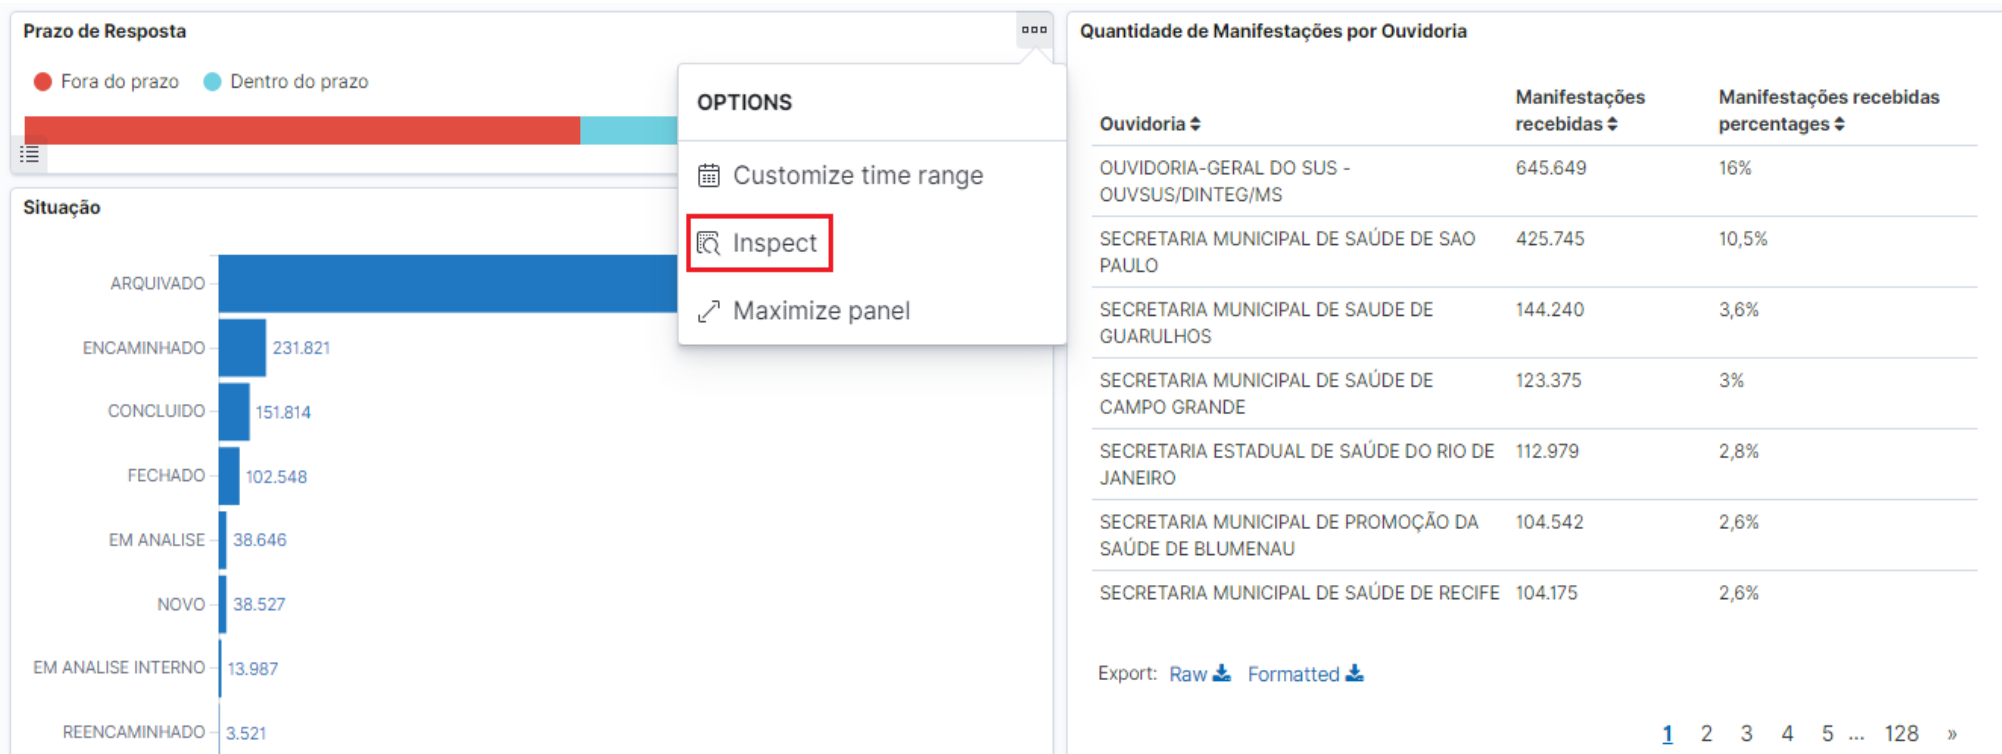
Prazo de Resposta

Fora do prazo Dentro do prazo

OPTIONS

Customize time range

Inspect

Maximize panel

Situação

ARQUIVADO

ENCAMINHADO 231.821

CONCLUIDO 151.814

FECHADO 102.548

EM ANALISE 38.646

NOVO 38.527

EM ANALISE INTERNO 13.987

REENCAMINHADO 3.521

Quantidade de Manifestações por Ouvidoria

| Ouvidoria | Manifestações recebidas | Manifestações recebidas percentages |
|---|---|---|
| OUVIDORIA-GERAL DO SUS - OUVSUS/DINTEG/MS | 645.649 | 16% |
| SECRETARIA MUNICIPAL DE SAÚDE DE SAO PAULO | 425.745 | 10,5% |
| SECRETARIA MUNICIPAL DE SAUDE DE GUARULHOS | 144.240 | 3,6% |
| SECRETARIA MUNICIPAL DE SAÚDE DE CAMPO GRANDE | 123.375 | 3% |
| SECRETARIA ESTADUAL DE SAÚDE DO RIO DE JANEIRO | 112.979 | 2,8% |
| SECRETARIA MUNICIPAL DE PROMOÇÃO DA SAÚDE DE BLUMENAU | 104.542 | 2,6% |
| SECRETARIA MUNICIPAL DE SAÚDE DE RECIFE | 104.175 | 2,6% |

Export: Raw Formatted

1 2 3 4 5 ... 128 »